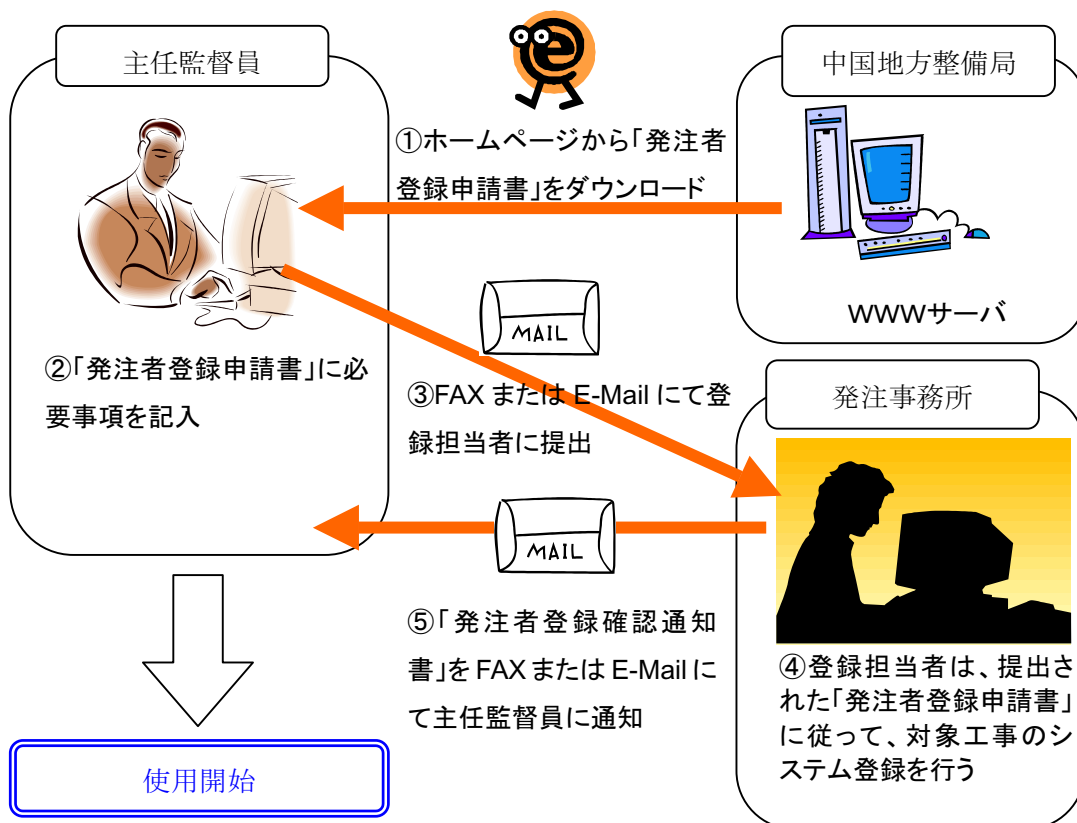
主任監督員

中国地方整備局

①ホームページから「発注者登録申請書」をダウンロード

WWWサーバ

MAIL

②「発注者登録申請書」に必要事項を記入

③FAX または E-Mail にて登録担当者に提出

発注事務所

MAIL

⑤「発注者登録確認通知書」を FAX または E-Mail にて主任監督員に通知

④登録担当者は、提出された「発注者登録申請書」に従って、対象工事のシステム登録を行う

使用開始